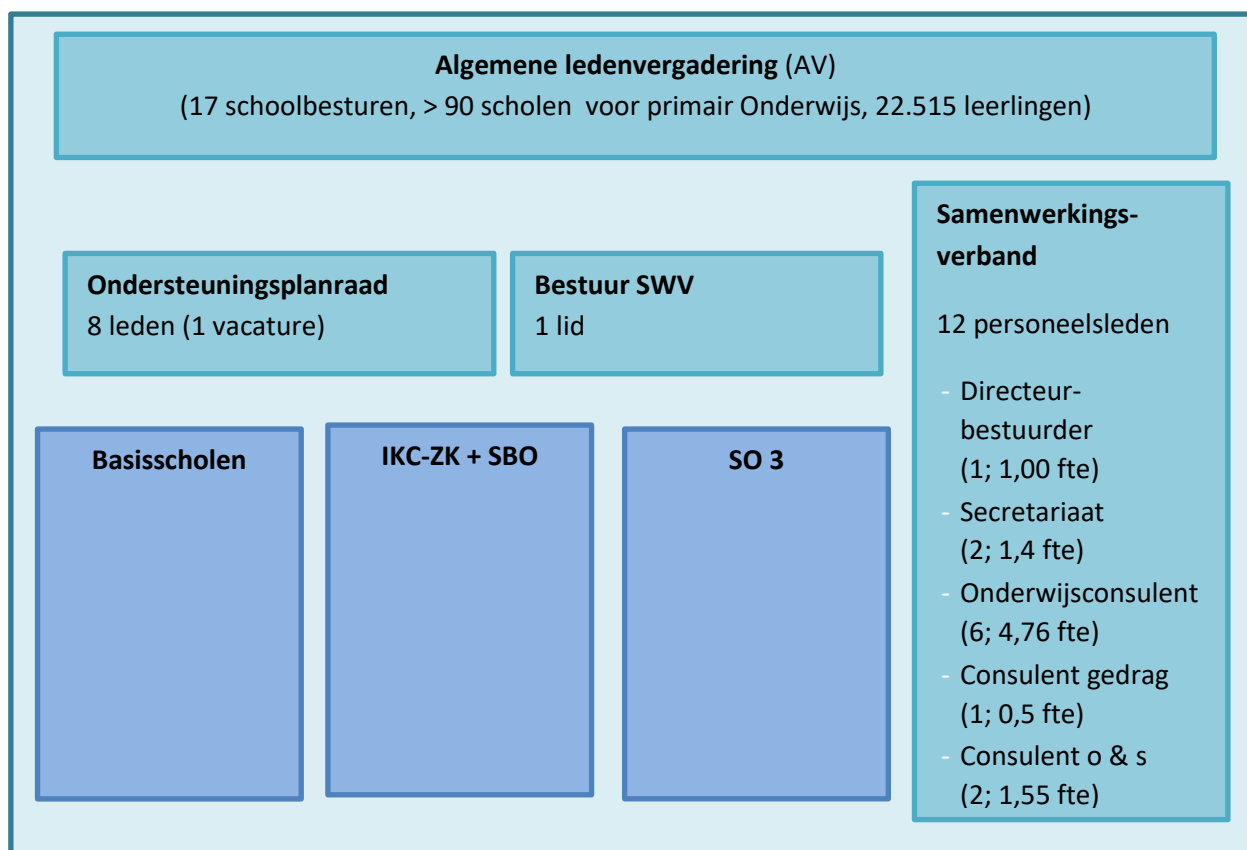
**Algemene ledenvergadering** (AV)
(17 schoolbesturen, > 90 scholen voor primair Onderwijs, 22.515 leerlingen)

**Ondersteuningsplanraad**
8 leden (1 vacature)

**Bestuur SWV**
1 lid

**Samenwerkingsverband**

12 personeelsleden

- Directeur-bestuurder (1; 1,00 fte)
- Secretariaat (2; 1,4 fte)
- Onderwijsconsulent (6; 4,76 fte)
- Consulent gedrag (1; 0,5 fte)
- Consulent o & s (2; 1,55 fte)

**Basisscholen**

**IKC-ZK + SBO**

**SO 3**